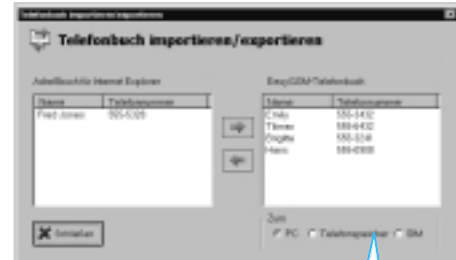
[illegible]

Telefonbuch importieren/exportieren

Adreßbuch für Internet Explorer

| Name | Telefonnummer |
|---|---|
| Fred Jones | 555-5325 |

EasyGSM-Telefonbuch

| Name | Telefonnummer |
|---|---|
| Cindy | 555-5432 |
| Thomas | 555-6432 |
| Brigitte | 555-3241 |
| Hans | 555-6908 |

Schließen

Zum
PC Telefonspeicher SIM